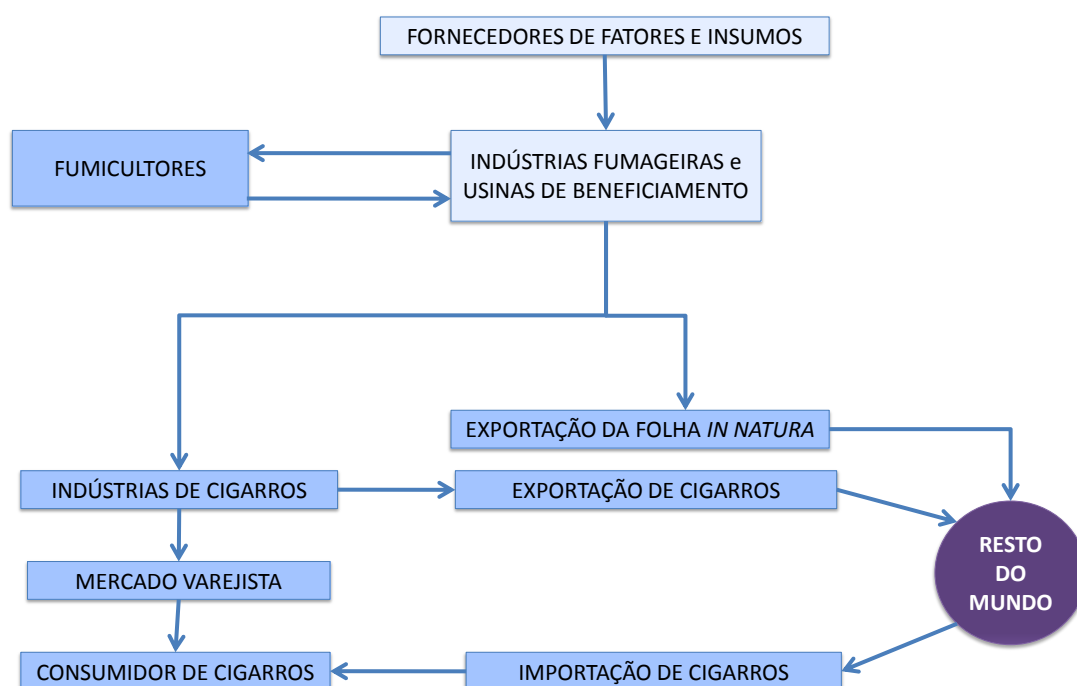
FORNECEDORES DE FATORES E INSUMOS

FUMICULTORES

INDÚSTRIAS FUMAGEIRAS e USINAS DE BENEFICIAMENTO

EXPORTAÇÃO DA FOLHA *IN NATURA*

INDÚSTRIAS DE CIGARROS

EXPORTAÇÃO DE CIGARROS

RESTO DO MUNDO

MERCADO VAREJISTA

CONSUMIDOR DE CIGARROS

IMPORTAÇÃO DE CIGARROS